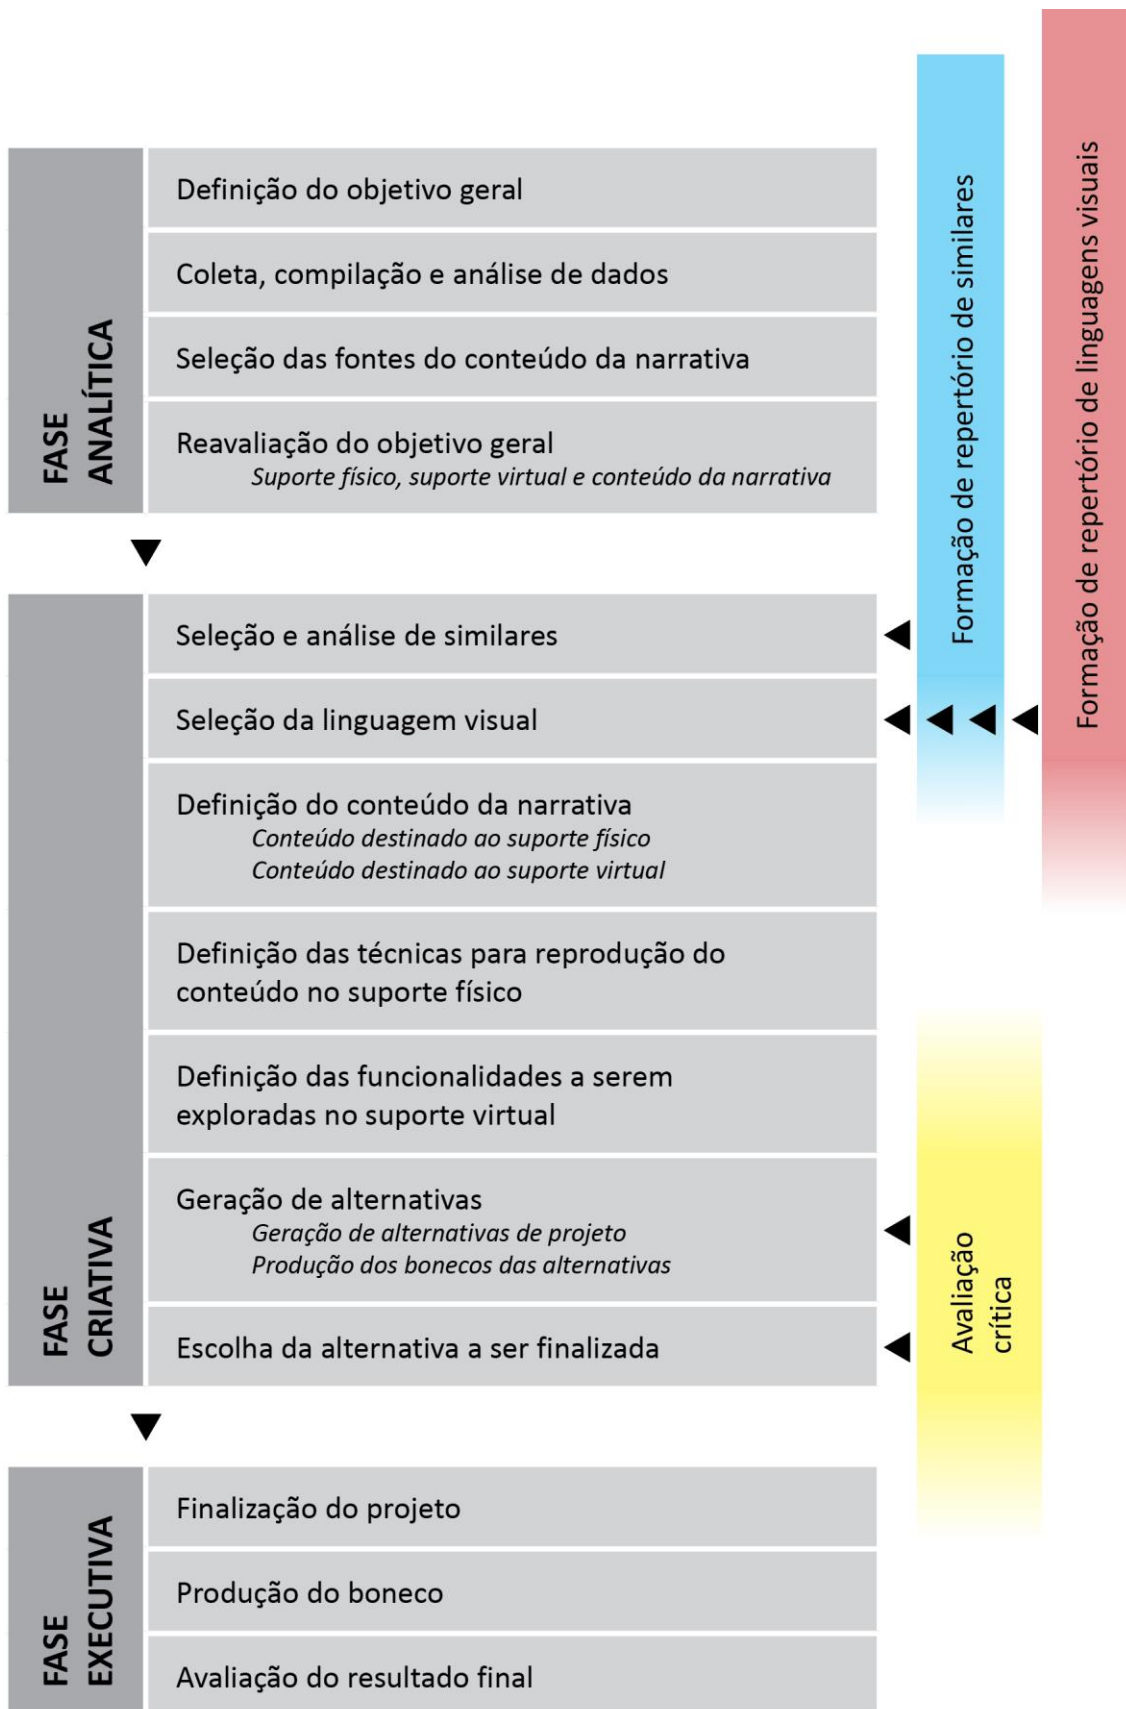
FASE ANALÍTICA

Definição do objetivo geral

Coleta, compilação e análise de dados

Seleção das fontes do conteúdo da narrativa

Reavaliação do objetivo geral
*Suporte físico, suporte virtual e conteúdo da narrativa*

FASE CRIATIVA

Seleção e análise de similares

Seleção da linguagem visual

Definição do conteúdo da narrativa
*Conteúdo destinado ao suporte físico*
*Conteúdo destinado ao suporte virtual*

Definição das técnicas para reprodução do conteúdo no suporte físico

Definição das funcionalidades a serem exploradas no suporte virtual

Geração de alternativas
*Geração de alternativas de projeto*
*Produção dos bonecos das alternativas*

Escolha da alternativa a ser finalizada

FASE EXECUTIVA

Finalização do projeto

Produção do boneco

Avaliação do resultado final

Formação de repertório de similares

Formação de repertório de linguagens visuais

Avaliação crítica